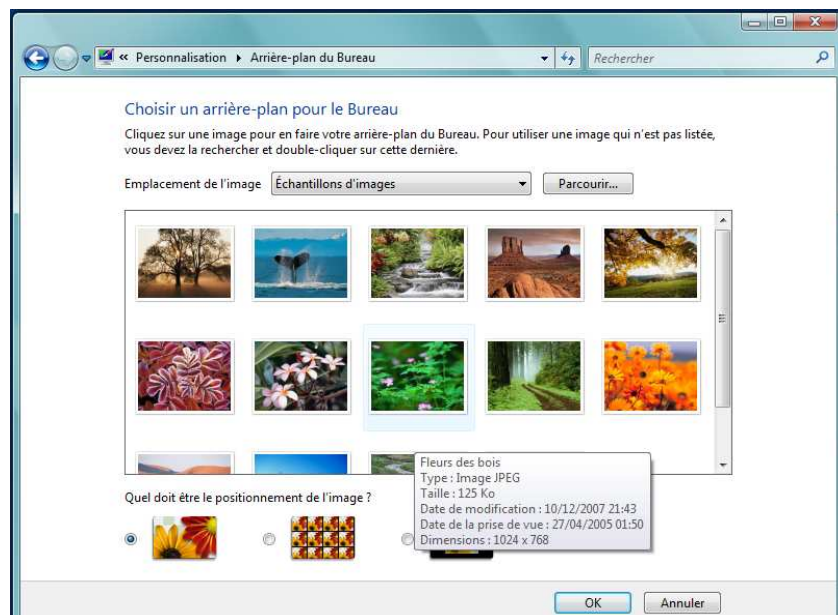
« Personnalisation ▸ Arrière-plan du Bureau

Rechercher

Choisir un arrière-plan pour le Bureau

Cliquez sur une image pour en faire votre arrière-plan du Bureau. Pour utiliser une image qui n'est pas listée, vous devez la rechercher et double-cliquer sur cette dernière.

Emplacement de l'image Échantillons d'images

Parcourir...

Fleurs des bois
Type : Image JPEG
Taille : 125 Ko
Date de modification : 10/12/2007 21:43
Date de la prise de vue : 27/04/2005 01:50
Dimensions : 1024 x 768

Quel doit être le positionnement de l'image ?

OK

Annuler